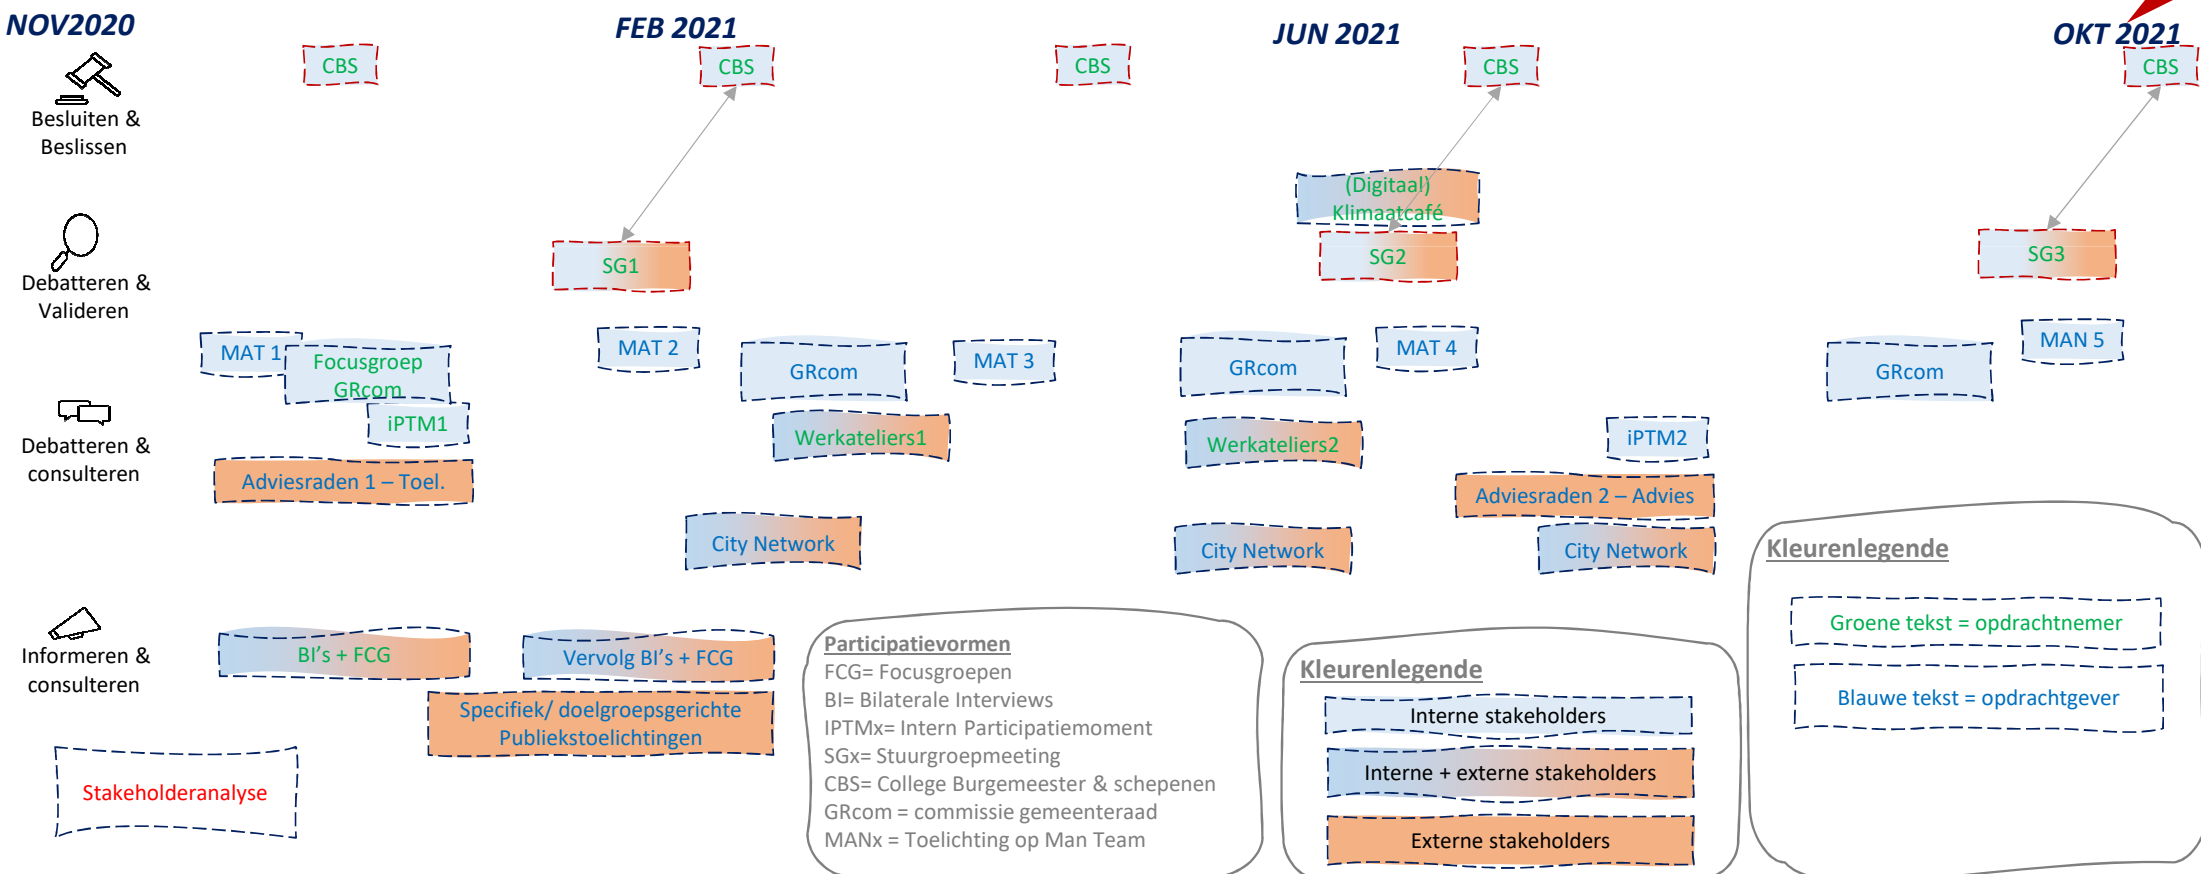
NOV2020

FEB 2021

JUN 2021

OKT 2021

CBS

CBS

CBS

CBS

CBS

Besluiten & Beslissen

(Digitaal) Klimaatcafé

SG1

SG2

SG3

Debatteren & Valideren

MAT 1

Focusgroep GRcom

MAT 2

GRcom

MAT 3

GRcom

MAT 4

GRcom

MAN 5

iPTM1

Werkateliers1

Werkateliers2

iPTM2

Debatteren & consulteren

Adviesraden 1 – Toel.

Adviesraden 2 – Advies

City Network

City Network

City Network

Kleurenlegende

Groene tekst = opdrachtnemer

Blauwe tekst = opdrachtgever

Informeren & consulteren

BI's + FCG

Vervolg BI's + FCG

Specifiek/ doelgroepsgerichte Publiekstoelichtingen

Stakeholderanalyse

Participatievormen
FCG= Focusgroepen
BI= Bilaterale Interviews
IPTMx= Intern Participatiemoment
SGx= Stuurgroepmeeting
CBS= College Burgemeester & schepenen
GRcom = commissie gemeenteraad
MANx = Toelichting op Man Team

Kleurenlegende
Interne stakeholders
Interne + externe stakeholders
Externe stakeholders